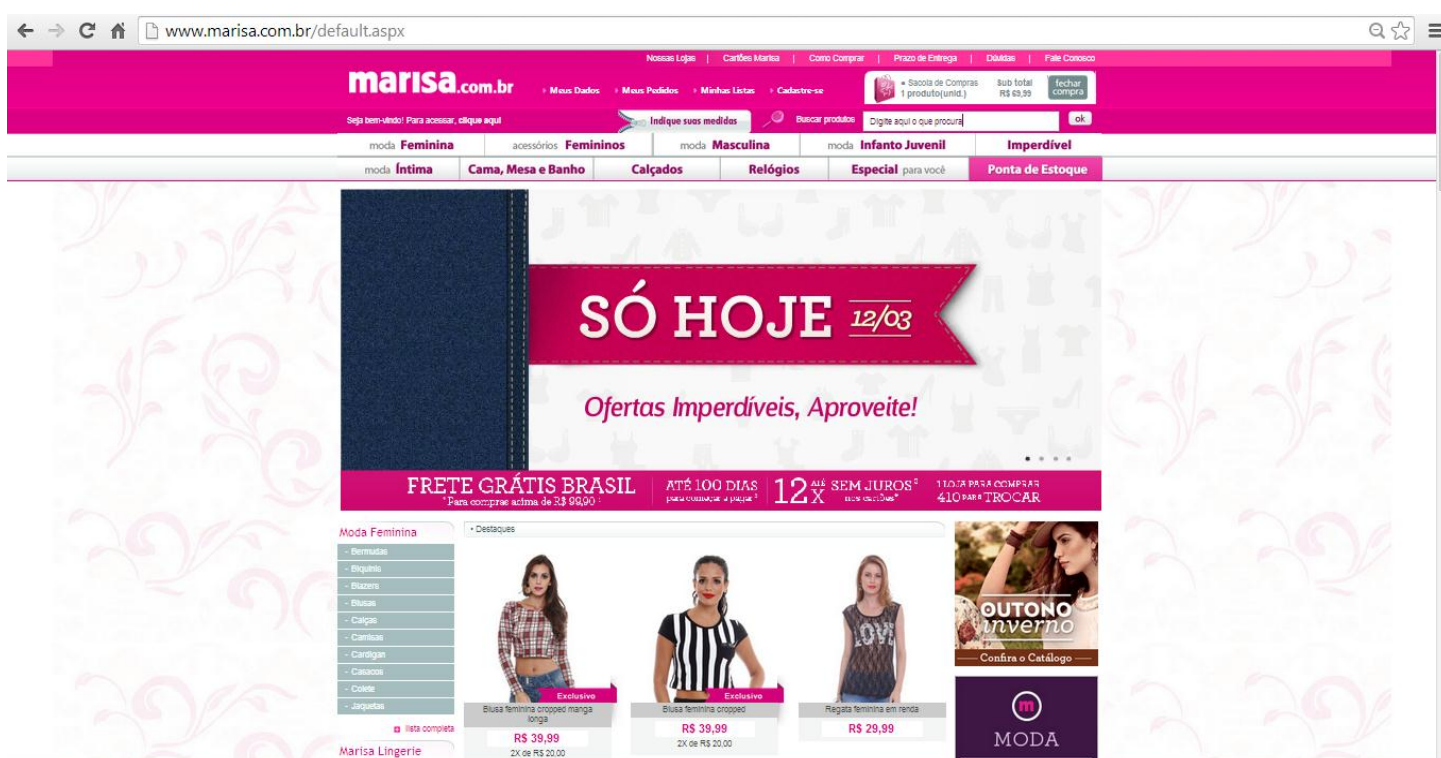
www.marisa.com.br/default.aspx

Nossas Lojas | Cartões Marisa | Como Comprar | Prazo de Entrega | Dúvidas | Fale Conosco

marisa.com.br › Meus Dados › Meus Pedidos › Minhas Listas › Cadastre-se

» Sacola de Compras 1 produto(unid.) Sub total R$ 69,99 fechar compra

Seja bem-vindo! Para acessar, clique aqui Indique suas medidas Buscar produtos Digite aqui o que procura ok

moda Feminina | acessórios Femininos | moda Masculina | moda Infanto Juvenil | Imperdível

moda Íntima | Cama, Mesa e Banho | Calçados | Relógios | Especial para você | Ponta de Estoque

SÓ HOJE 12/03

Ofertas Imperdíveis, Aproveite!

FRETE GRÁTIS BRASIL *Para compras acima de R$ 99,90 | ATÉ 100 DIAS para começar a pagar | 12X SEM JUROS nos cartões | 1 LOJA PARA COMPRAR 410 PARA TROCAR

Moda Feminina
- Bermudas
- Biquínis
- Blazers
- Blusas
- Calças
- Camisas
- Cardigan
- Casacos
- Colete
- Jaquetas
lista completa

Marisa Lingerie

• Destaques

Exclusivo
Blusa feminina cropped manga longa
R$ 39,99
2X de R$ 20,00

Exclusivo
Blusa feminina cropped
R$ 39,99
2X de R$ 20,00

Regata feminina em renda
R$ 29,99

OUTONO inverno
Confira o Catálogo

MODA